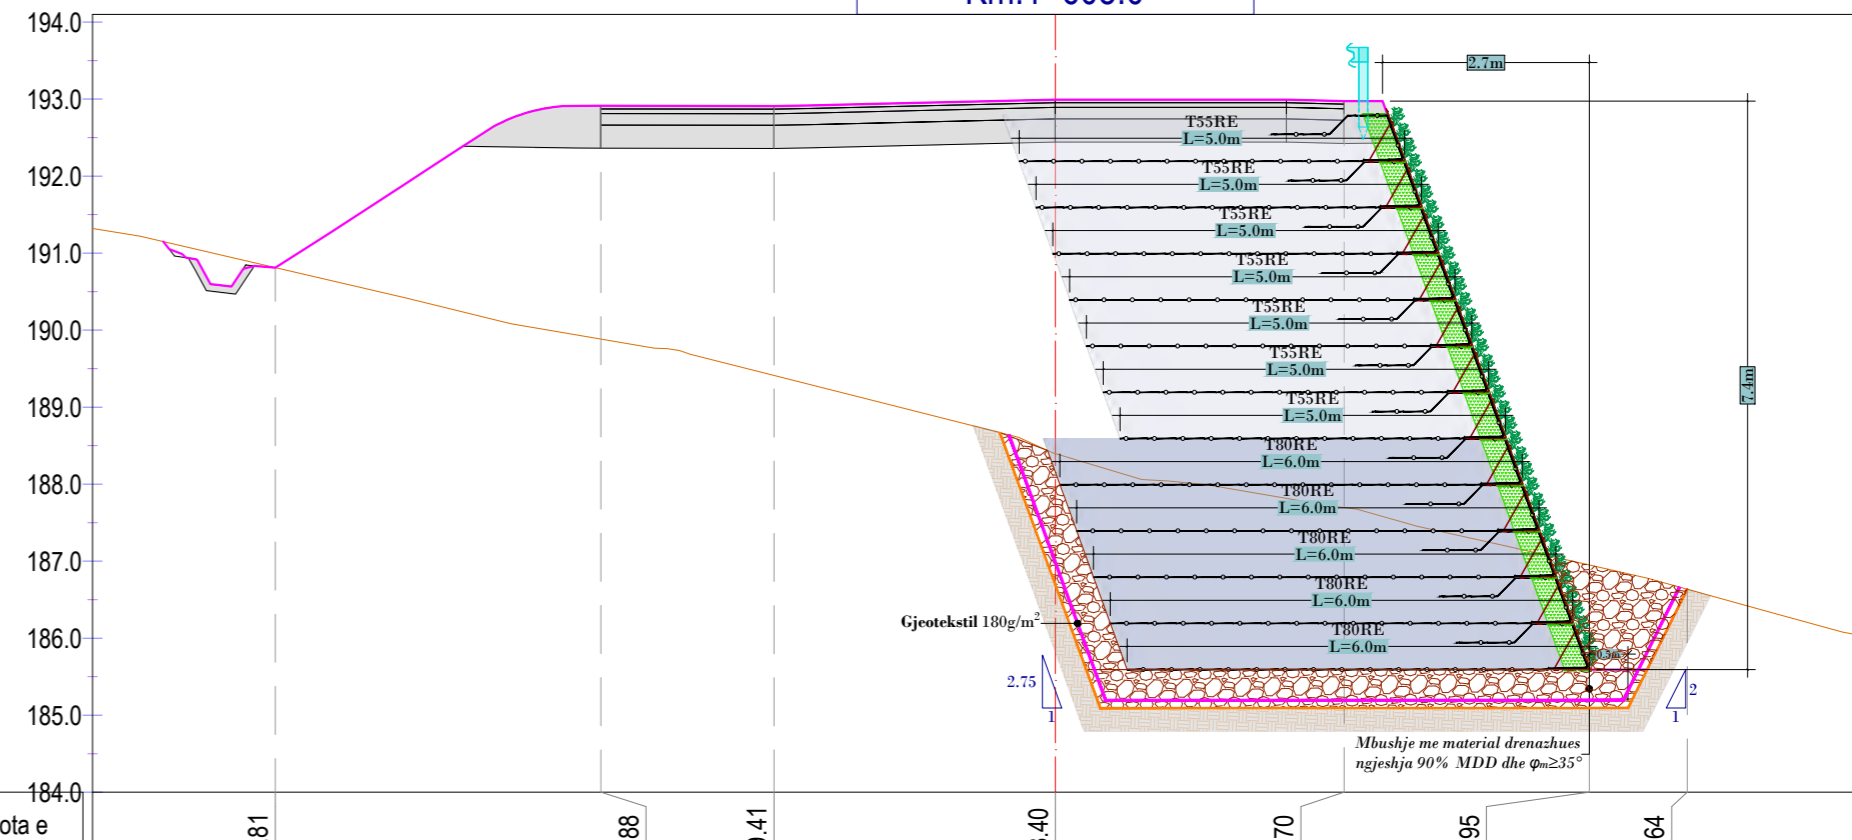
194.0
193.0
192.0
191.0
190.0
189.0
188.0
187.0
186.0
185.0
184.0

2.7m

T55RE
L=5.0m
T55RE
L=5.0m
T55RE
L=5.0m
T55RE
L=5.0m
T55RE
L=5.0m
T55RE
L=5.0m
T55RE
L=5.0m
T80RE
L=6.0m
T80RE
L=6.0m
T80RE
L=6.0m
T80RE
L=6.0m
T80RE
L=6.0m

7.4m

0.5m

Gjeotekstil 180g/m$^2$

2.75
1

2
1

Mbushje me material drenazhues ngjeshja 90% MDD dhe $\varphi_m \geq 35°$

ota e

81
88
.41
.40
70
95
64